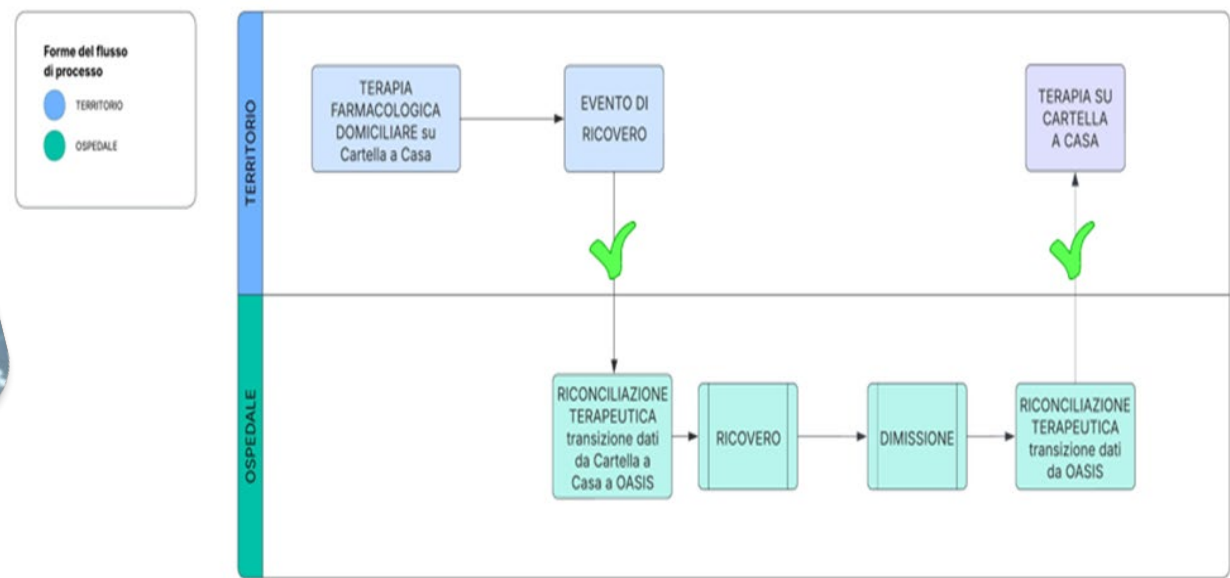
Forme del flusso di processo

TERRITORIO

OSPEDALE

TERRITORIO

TERAPIA FARMACOLOGICA DOMICILIARE su Cartella a Casa

EVENTO DI RICOVERO

TERAPIA SU CARTELLA A CASA

OSPEDALE

RICONCILIAZIONE TERAPEUTICA transizione dati da Cartella a Casa a OASIS

RICOVERO

DIMISSIONE

RICONCILIAZIONE TERAPEUTICA transizione dati da OASIS